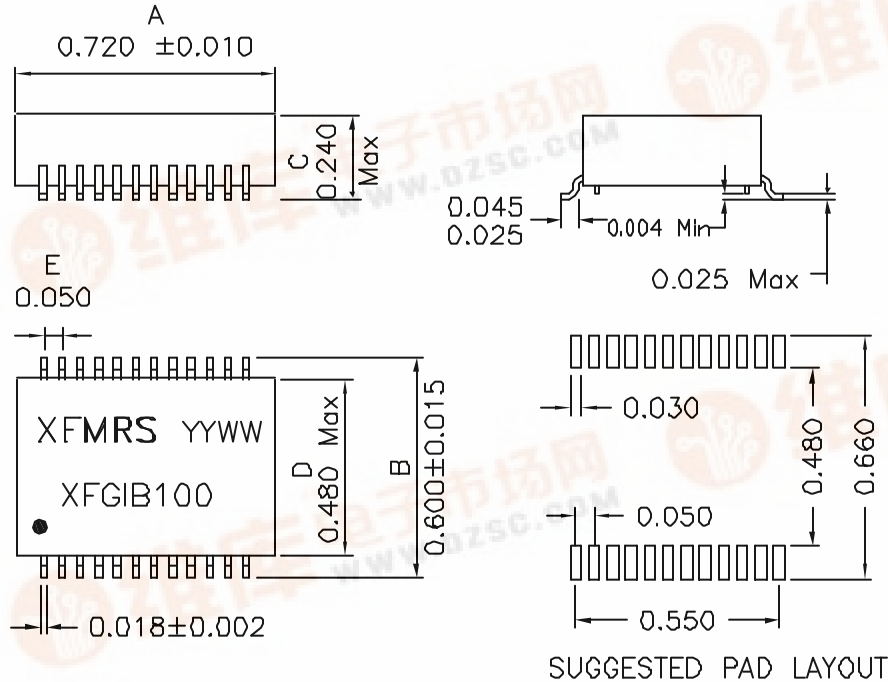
A
0.720 ±0.010

C
0.240
Max

0.045
0.025

0.004 Min

0.025 Max

E
0.050

XFMRS YYWW

XFGIB100

D
0.480 Max

B
0.600±0.015

0.018±0.002

0.030

0.050

0.480

0.660

0.550

SUGGESTED PAD LAYOUT

www.dzsc.com
维库电子市场网
www.dzsc.com